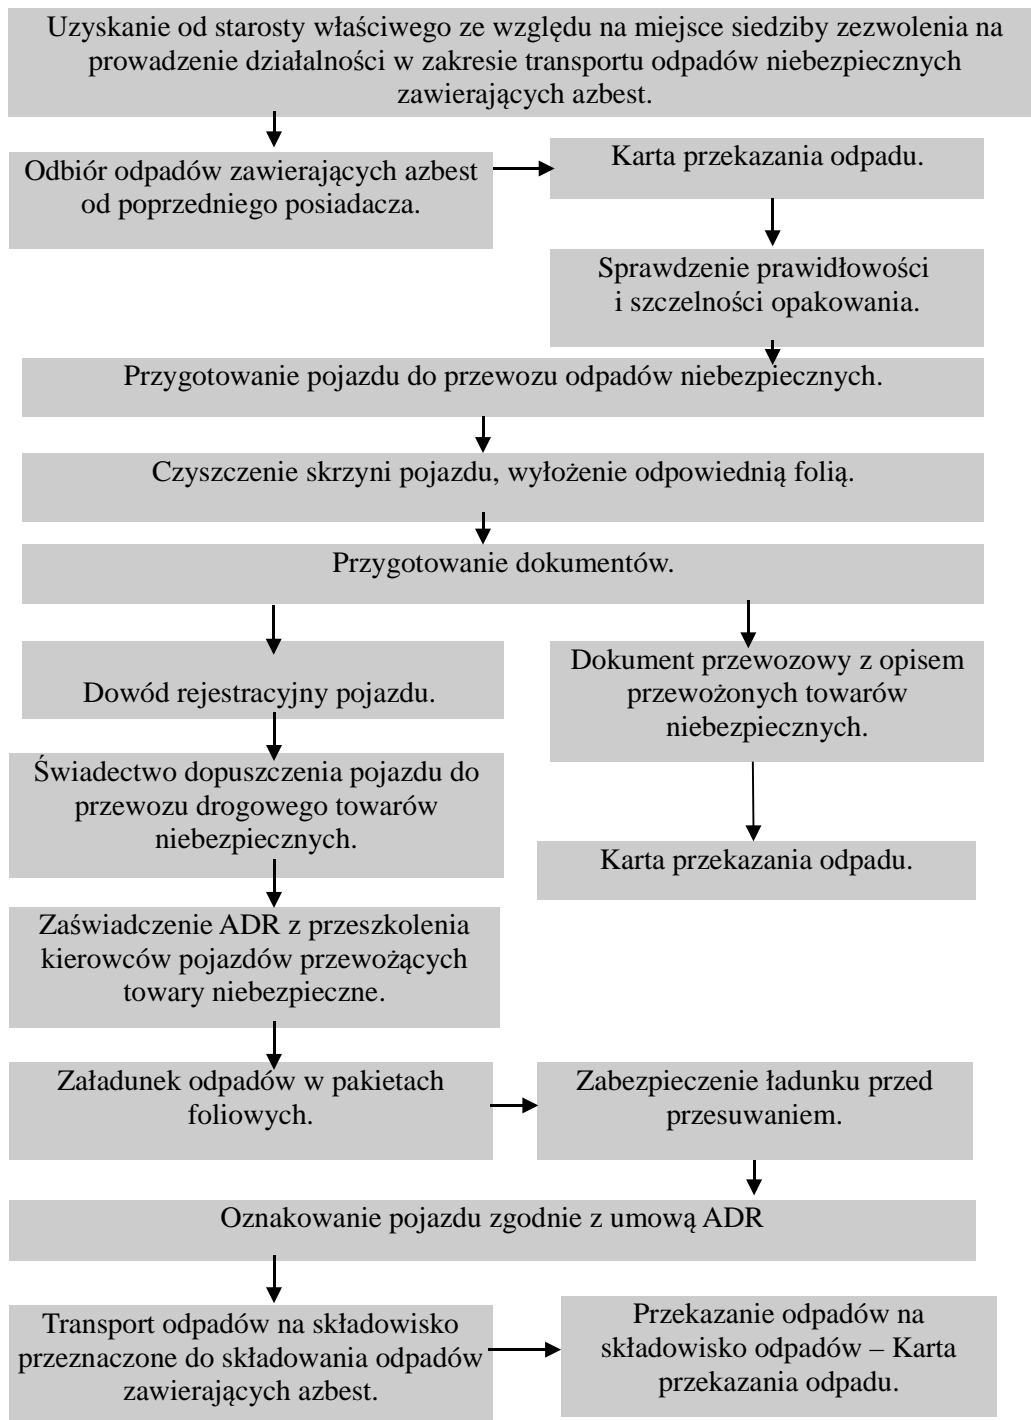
Uzyskanie od starosty właściwego ze względu na miejsce siedziby zezwolenia na prowadzenie działalności w zakresie transportu odpadów niebezpiecznych zawierających azbest.

Odbiór odpadów zawierających azbest od poprzedniego posiadacza.

Karta przekazania odpadu.

Sprawdzenie prawidłowości i szczelności opakowania.

Przygotowanie pojazdu do przewozu odpadów niebezpiecznych.

Czyszczenie skrzyni pojazdu, wyłożenie odpowiednią folią.

Przygotowanie dokumentów.

Dowód rejestracyjny pojazdu.

Dokument przewozowy z opisem przewożonych towarów niebezpiecznych.

Świadectwo dopuszczenia pojazdu do przewozu drogowego towarów niebezpiecznych.

Karta przekazania odpadu.

Zaświadczenie ADR z przeszkolenia kierowców pojazdów przewożących towary niebezpieczne.

Załadunek odpadów w pakietach foliowych.

Zabezpieczenie ładunku przed przesuwaniem.

Oznakowanie pojazdu zgodnie z umową ADR

Transport odpadów na składowisko przeznaczone do składowania odpadów zawierających azbest.

Przekazanie odpadów na składowisko odpadów – Karta przekazania odpadu.